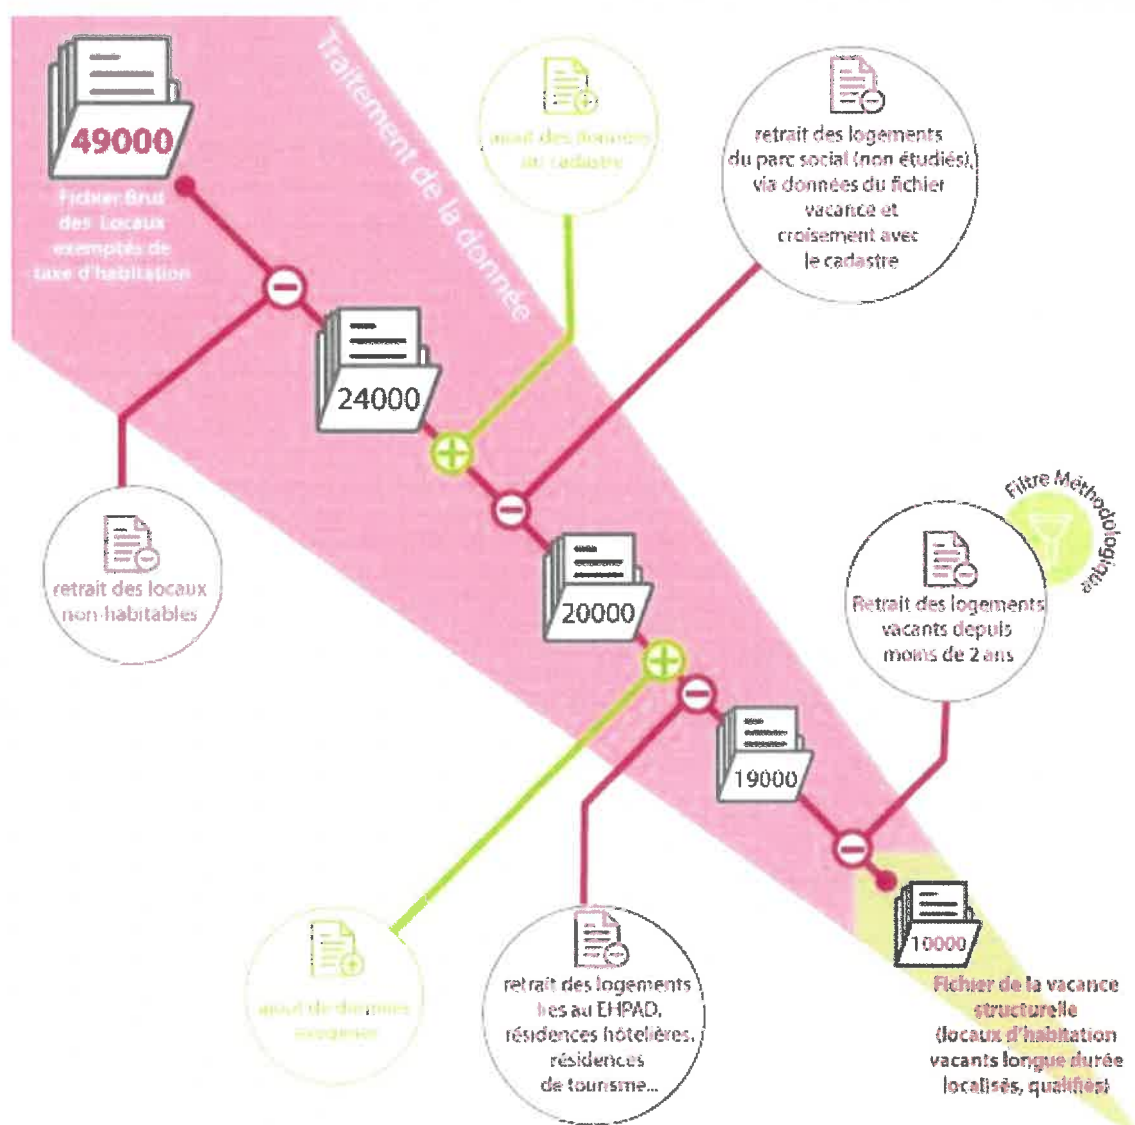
Traitement de la donnée

49000

Fichier Brut des Locaux exemptés de taxe d'habitation

ajout des données du cadastre

retrait des logements du parc social (non étudiés), via données du fichier vacance et croisement avec le cadastre

24000

retrait des locaux non-habitables

20000

Filtre Méthodologique

Retrait des logements vacants depuis moins de 2 ans

19000

10000

Fichier de la vacance structurelle (locaux d'habitation vacants longue durée localisés, qualifiés)

ajout de données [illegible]

retrait des logements liés au EHPAD, résidences hôtelières, résidences de tourisme...